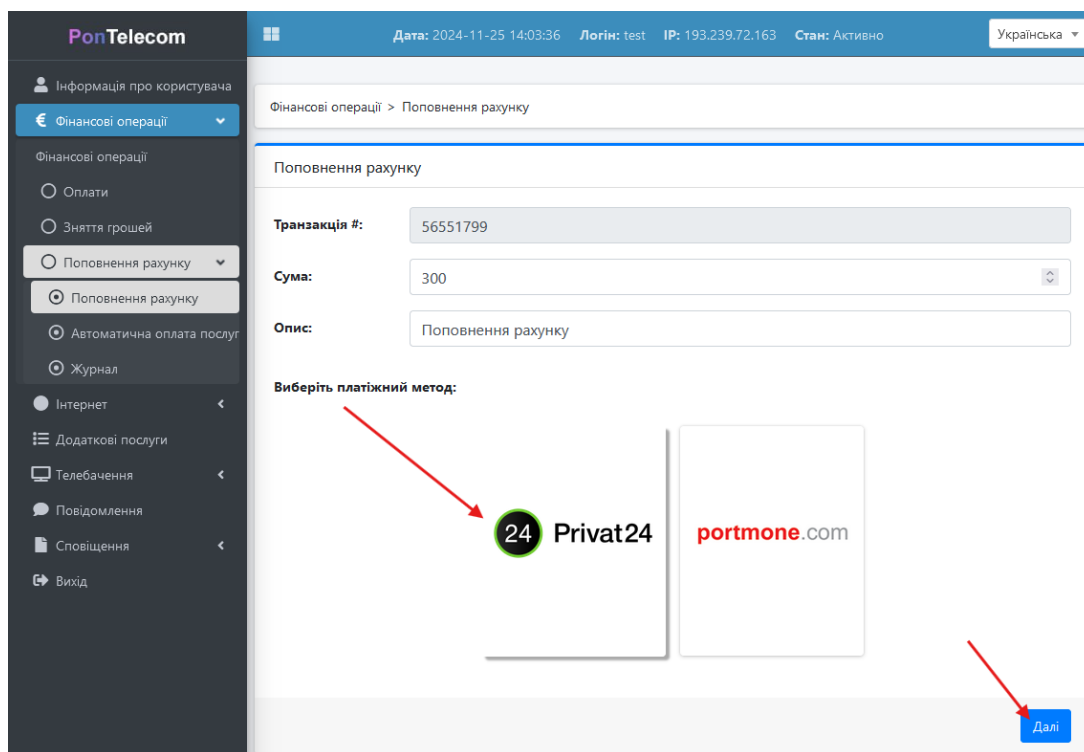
PonTelecom

Дата: 2024-11-25 14:03:36 Логін: test IP: 193.239.72.163 Стан: Активно

Українська

Інформація про користувача
Фінансові операції
Фінансові операції
Оплати
Зняття грошей
Поповнення рахунку
Поповнення рахунку
Автоматична оплата послуг
Журнал
Інтернет
Додаткові послуги
Телебачення
Повідомлення
Сповіщення
Вихід

Фінансові операції > Поповнення рахунку

Поповнення рахунку

Транзакція #: 56551799

Сума: 300

Опис: Поповнення рахунку

Виберіть платіжний метод:

24 Privat24

portmone.com

Далі